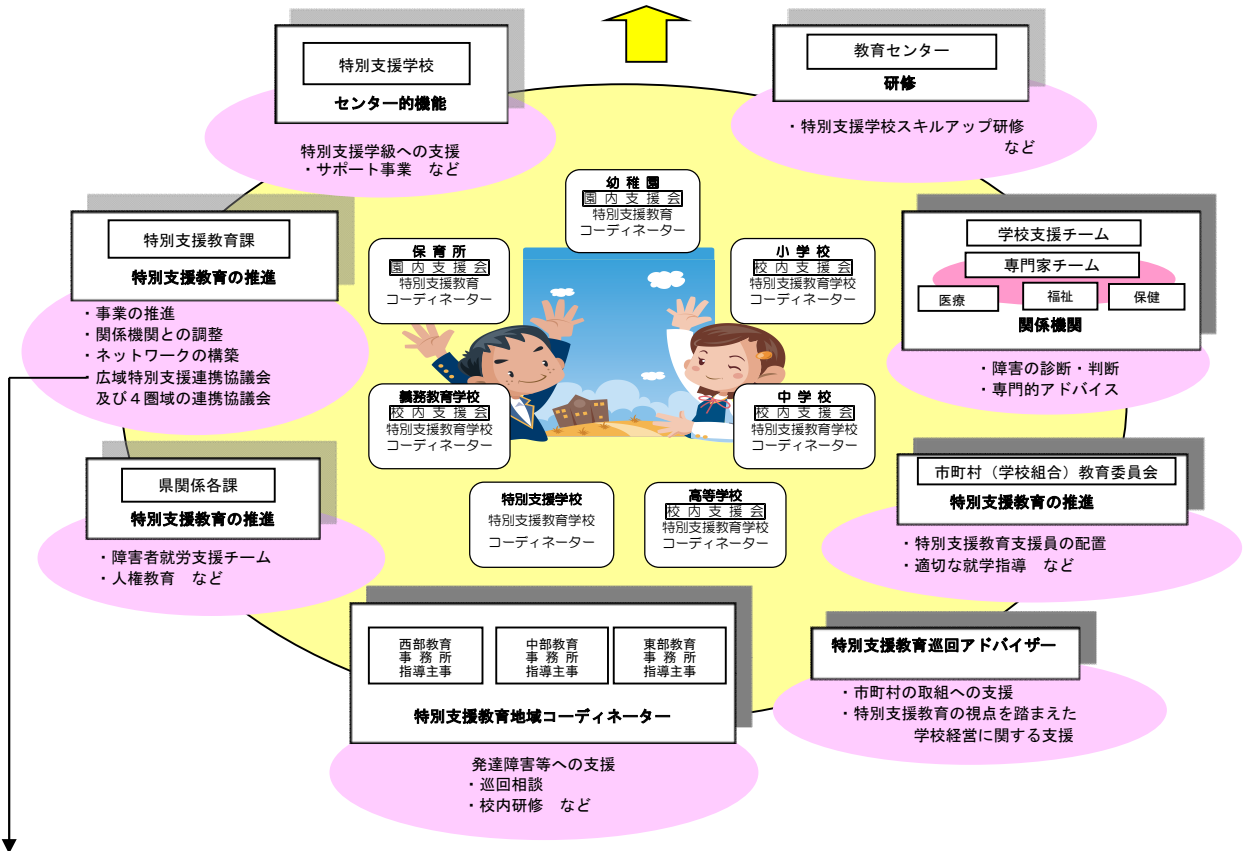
特別支援学校
センター的機能
特別支援学級への支援
・サポート事業　など

教育センター
研修
・特別支援学校スキルアップ研修
など

幼稚園
園内支援会
特別支援教育
コーディネーター

保育所
園内支援会
特別支援教育
コーディネーター

小学校
校内支援会
特別支援教育学校
コーディネーター

特別支援教育課
特別支援教育の推進
・事業の推進
・関係機関との調整
・ネットワークの構築
・広域特別支援連携協議会
及び４圏域の連携協議会

学校支援チーム
専門家チーム
医療
福祉
保健
関係機関
・障害の診断・判断
・専門的アドバイス

義務教育学校
校内支援会
特別支援教育学校
コーディネーター

中学校
校内支援会
特別支援教育学校
コーディネーター

県関係各課
特別支援教育の推進
・障害者就労支援チーム
・人権教育　など

特別支援学校
特別支援教育学校
コーディネーター

高等学校
校内支援会
特別支援教育学校
コーディネーター

市町村（学校組合）教育委員会
特別支援教育の推進
・特別支援教育支援員の配置
・適切な就学指導　など

西部教育
事務所
指導主事

中部教育
事務所
指導主事

東部教育
事務所
指導主事

特別支援教育地域コーディネーター
発達障害等への支援
・巡回相談
・校内研修　など

特別支援教育巡回アドバイザー
・市町村の取組への支援
・特別支援教育の視点を踏まえた
学校経営に関する支援